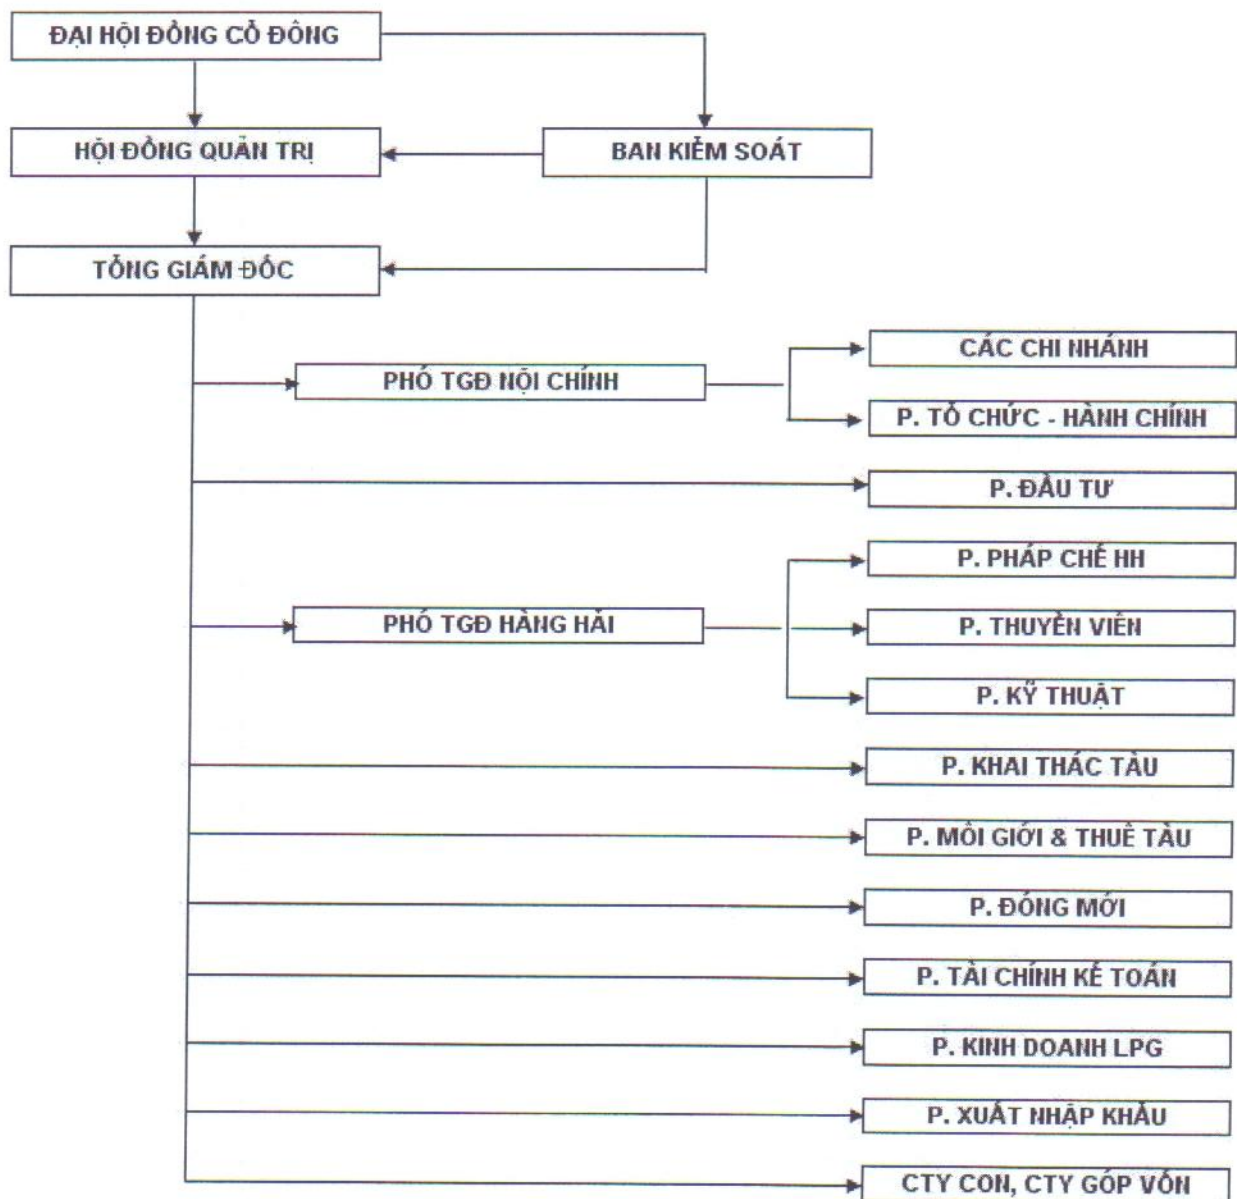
ĐẠI HỘI ĐỒNG CỔ ĐÔNG

HỘI ĐỒNG QUẢN TRỊ

BAN KIỂM SOÁT

TỔNG GIÁM ĐỐC

PHÓ TGĐ NỘI CHÍNH

CÁC CHI NHÁNH

P. TỔ CHỨC - HÀNH CHÍNH

P. ĐẦU TƯ

PHÓ TGĐ HÀNG HẢI

P. PHÁP CHẾ HH

P. THUYỀN VIÊN

P. KỸ THUẬT

P. KHAI THÁC TÀU

P. MÔI GIỚI & THUÊ TÀU

P. ĐÓNG MỚI

P. TÀI CHÍNH KẾ TOÁN

P. KINH DOANH LPG

P. XUẤT NHẬP KHẨU

CTY CON, CTY GÓP VỐN